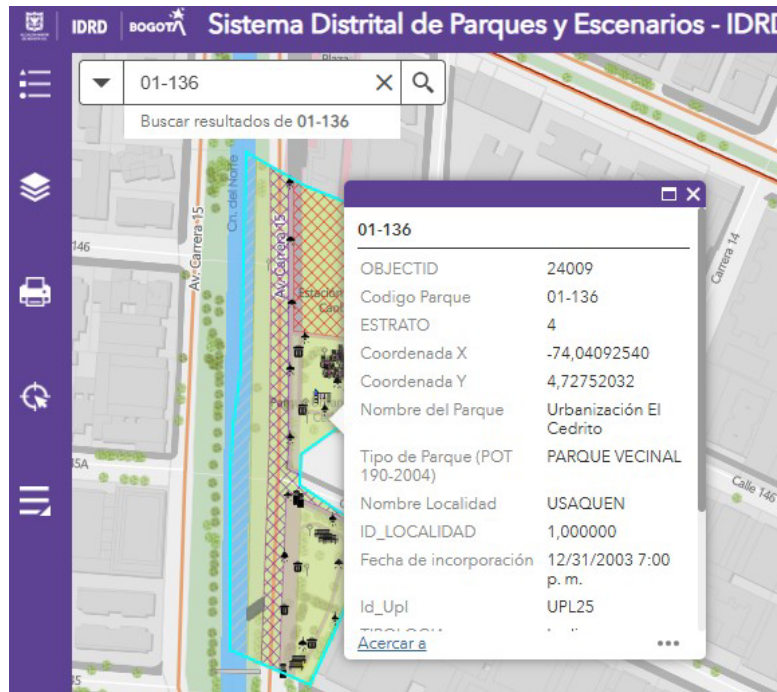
IDRD | BOGOTÁ Sistema Distrital de Parques y Escenarios - IDRD

01-136

Buscar resultados de **01-136**

Plaza

Cn. del Norte

Av. Carrera 15

Av. Carrera 15

146

Carrera 14

Calle 146

35A

01-136

| | |
|---|---|
| OBJECTID | 24009 |
| Codigo Parque | 01-136 |
| ESTRATO | 4 |
| Coordenada X | -74,04092540 |
| Coordenada Y | 4,72752032 |
| Nombre del Parque | Urbanización El Cedrito |
| Tipo de Parque (POT 190-2004) | PARQUE VECINAL |
| Nombre Localidad | USAQUEN |
| ID_LOCALIDAD | 1,000000 |
| Fecha de incorporación | 12/31/2003 7:00 p. m. |
| Id_Upl | UPL25 |

Acercar a

•••